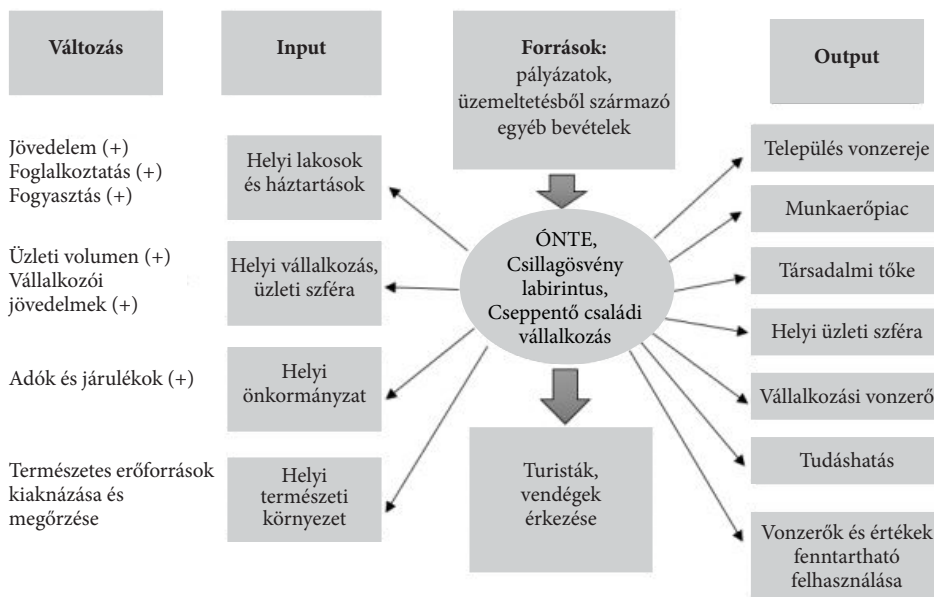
Változás

Input

Források:
pályázatok,
üzemeltetésből származó
egyéb bevételek

Output

Jövedelem (+)
Foglalkoztatás (+)
Fogyasztás (+)

Helyi lakosok és háztartások

Üzleti volumen (+)
Vállalkozói jövedelmek (+)

Helyi vállalkozás, üzleti szféra

Adók és járulékok (+)

Helyi önkormányzat

Természetes erőforrások kiaknázása és megőrzése

Helyi természeti környezet

ÓNTE,
Csillagösvény labirintus,
Cseppentő családi vállalkozás

Turisták, vendégek érkezése

Település vonzereje

Munkaerőpiac

Társadalmi tőke

Helyi üzleti szféra

Vállalkozási vonzerő

Tudáshatás

Vonzerők és értékek fenntartható felhasználása